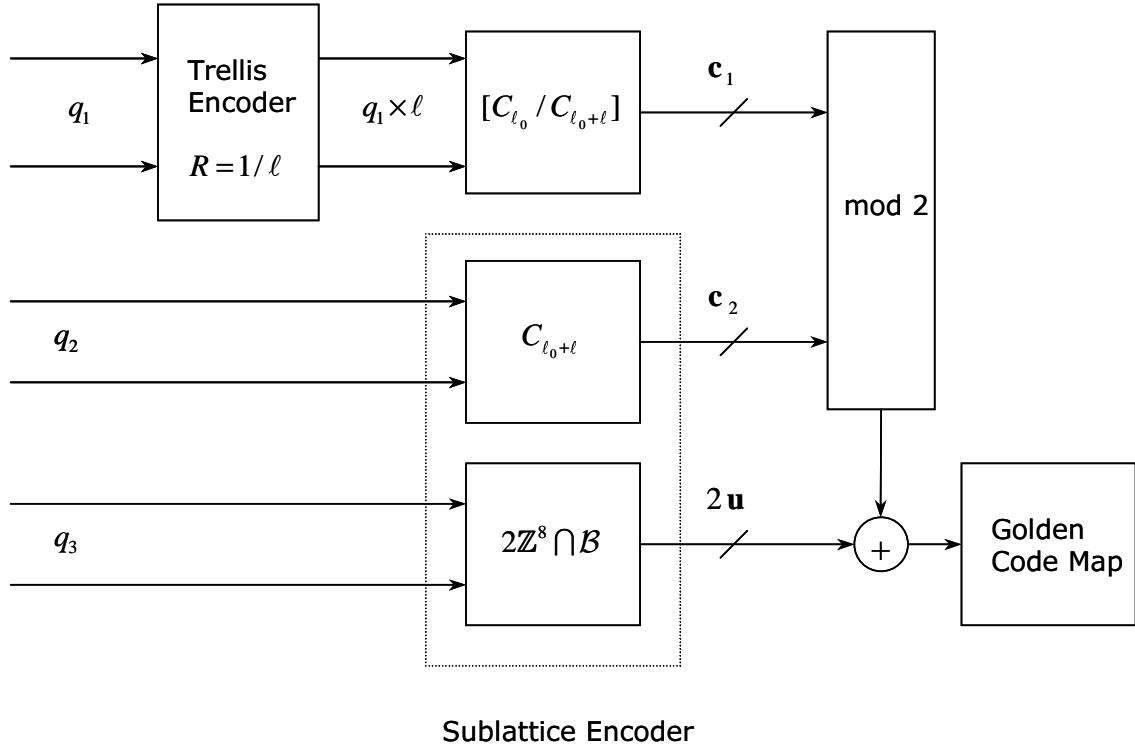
$q_1$

Trellis Encoder

$R = 1/\ell$

$q_1 \times \ell$

$[C_{\ell_0} / C_{\ell_0+\ell}]$

$\mathbf{c}_1$

mod 2

$q_2$

$C_{\ell_0+\ell}$

$\mathbf{c}_2$

$q_3$

$2\mathbb{Z}^8 \cap \mathcal{B}$

$2\,\mathbf{u}$

$+$

Golden Code Map

Sublattice Encoder